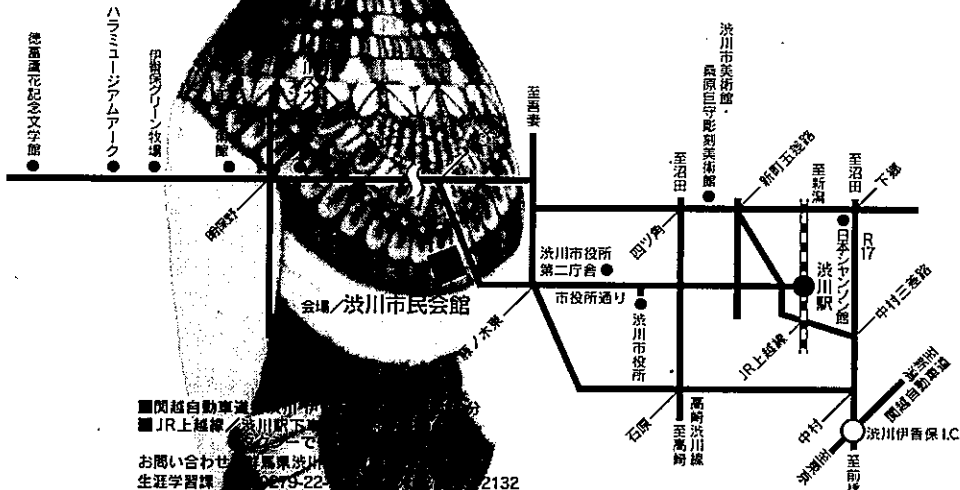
徳富蘆花記念文学館
ハラミュージアムアーク
伊香保グリーン牧場
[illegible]館
渋川市美術館・桑原巨守彫刻美術館
至吾妻
至沼田
新町五差路
至新潟
至沼田
下郷
日本シャンソン館
R17
渋川駅
中村三差路
渋川市役所第二庁舎
四ツ角
市役所通り
渋川市役所
会場／渋川市民会館
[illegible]／木県
JR上越線
関越自動車道
中村
渋川伊香保I.C
至前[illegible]
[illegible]
石原
高崎渋川線
至高崎
■関越自動車道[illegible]分
■JR上越線／渋川駅下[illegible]
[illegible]ーで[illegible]
お問い合わせ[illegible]馬県渋川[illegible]
生涯学習課 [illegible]0279-22-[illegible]2132